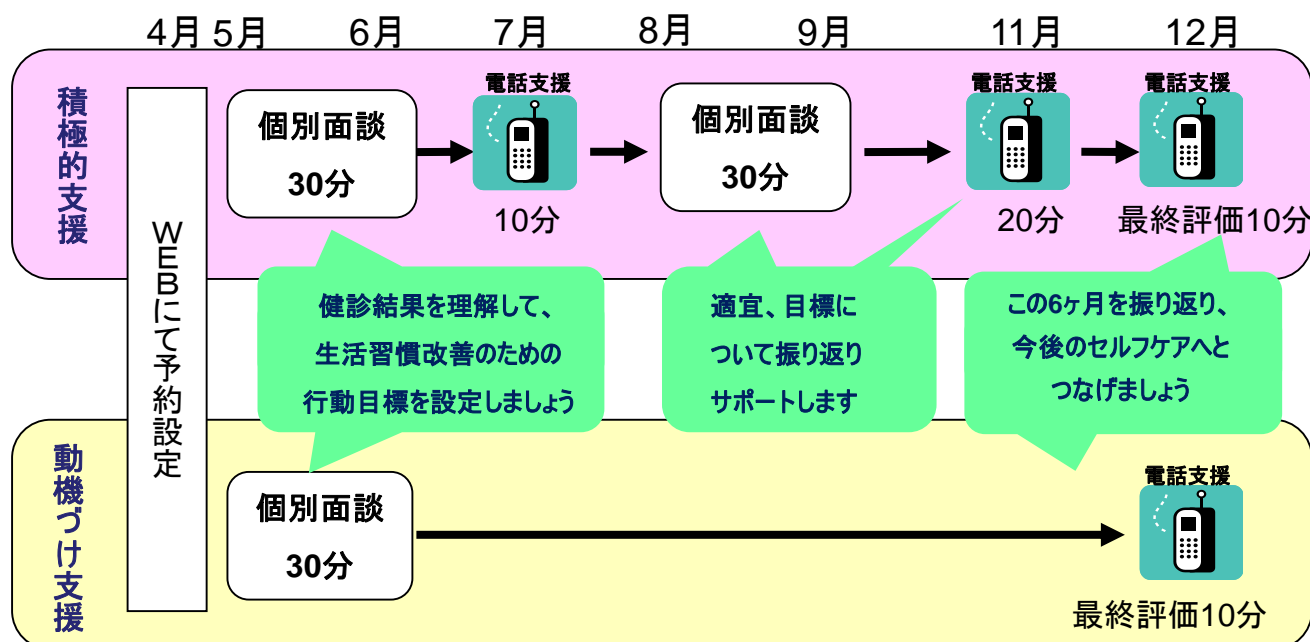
4月 5月 6月 7月 8月 9月 11月 12月

積極的支援

WEBにて予約設定

個別面談
30分

電話支援
10分

個別面談
30分

電話支援
20分

電話支援
最終評価10分

健診結果を理解して、
生活習慣改善のための
行動目標を設定しましょう

適宜、目標に
ついて振り返り
サポートします

この6ヶ月を振り返り、
今後のセルフケアへと
つなげましょう

動機づけ支援

個別面談
30分

電話支援
最終評価10分